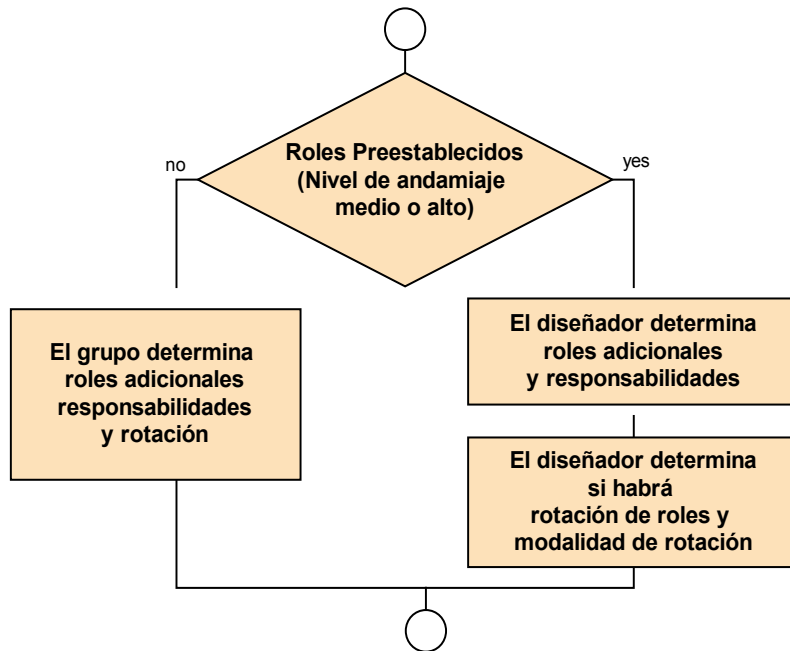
Roles Preestablecidos (Nivel de andamiaje medio o alto)

no

yes

El grupo determina roles adicionales responsabilidades y rotación

El diseñador determina roles adicionales y responsabilidades

El diseñador determina si habrá rotación de roles y modalidad de rotación